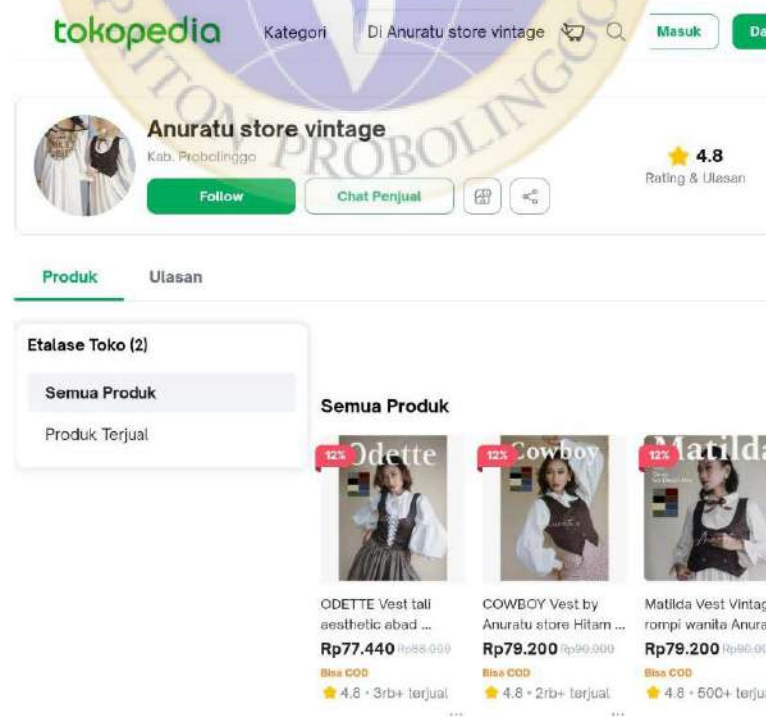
tokopedia Kategori Di Anuratu store vintage Masuk Da

PROBOLINGGO

Anuratu store vintage
Kab. Probolinggo
Follow Chat Penjual

4.8
Rating & Ulasan

Produk Ulasan

Etalase Toko (2)
Semua Produk
Produk Terjual

Semua Produk

12% Odette
ODETTE Vest tali aesthetic abad ...
Rp77.440 Rp88.000
Bisa COD
4.8 · 3rb+ terjual

12% Cowboy
COWBOY Vest by Anuratu store Hitam ...
Rp79.200 Rp90.000
Bisa COD
4.8 · 2rb+ terjual

12% Matilda
Matilda Vest Vintag rompi wanita Anura
Rp79.200 Rp90.00
Bisa COD
4.8 · 500+ terju